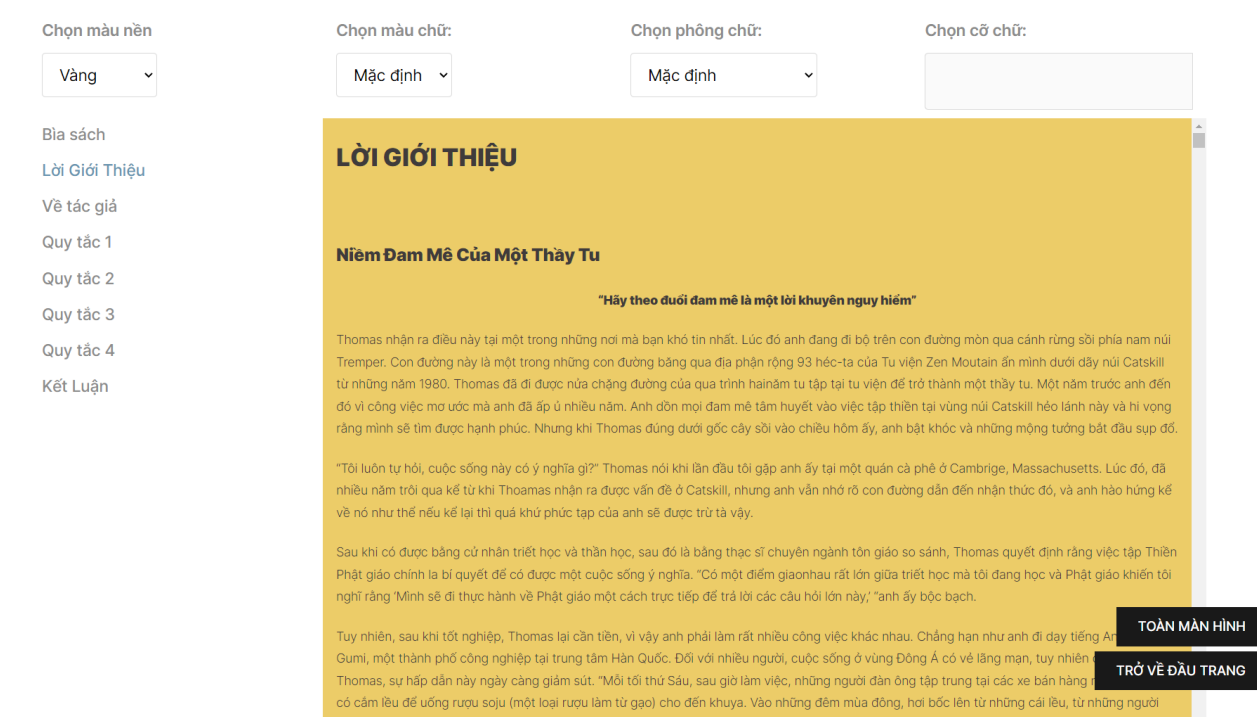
Chọn màu nền

Vàng

Chọn màu chữ:

Mặc định

Chọn phông chữ:

Mặc định

Chọn cỡ chữ:

Bìa sách

Lời Giới Thiệu

Về tác giả

Quy tắc 1

Quy tắc 2

Quy tắc 3

Quy tắc 4

Kết Luận

LỜI GIỚI THIỆU

Niềm Đam Mê Của Một Thầy Tu

"Hãy theo đuổi đam mê là một lời khuyên nguy hiểm"

Thomas nhận ra điều này tại một trong những nơi mà bạn khó tin nhất. Lúc đó anh đang đi bộ trên con đường mòn qua cánh rừng sồi phía nam núi Tremper. Con đường này là một trong những con đường băng qua địa phận rộng 93 héc-ta của Tu viện Zen Moutain ẩn mình dưới dãy núi Catskill từ những năm 1980. Thomas đã đi được nửa chặng đường của qua trình hainăm tu tập tại tu viện để trở thành một thầy tu. Một năm trước anh đến đó vì công việc mơ ước mà anh đã ấp ủ nhiều năm. Anh dồn mọi đam mê tâm huyết vào việc tập thiền tại vùng núi Catskill hẻo lánh này và hi vọng rằng mình sẽ tìm được hạnh phúc. Nhưng khi Thomas đứng dưới gốc cây sồi vào chiều hôm ấy, anh bật khóc và những mộng tưởng bắt đầu sụp đổ.

"Tôi luôn tự hỏi, cuộc sống này có ý nghĩa gì?" Thomas nói khi lần đầu tôi gặp anh ấy tại một quán cà phê ở Cambrige, Massachusetts. Lúc đó, đã nhiều năm trôi qua kể từ khi Thoamas nhận ra được vấn đề ở Catskill, nhưng anh vẫn nhớ rõ con đường dẫn đến nhận thức đó, và anh hào hứng kể về nó như thế nếu kể lại thì quá khứ phức tạp của anh sẽ được trừ tà vậy.

Sau khi có được bằng cử nhân triết học và thần học, sau đó là bằng thạc sĩ chuyên ngành tôn giáo so sánh, Thomas quyết định rằng việc tập Thiền Phật giáo chính la bí quyết để có được một cuộc sống ý nghĩa. "Có một điểm giaonhau rất lớn giữa triết học mà tôi đang học và Phật giáo khiến tôi nghĩ rằng 'Mình sẽ đi thực hành về Phật giáo một cách trực tiếp để trả lời các câu hỏi lớn này,' "anh ấy bộc bạch.

Tuy nhiên, sau khi tốt nghiệp, Thomas lại cần tiền, vì vậy anh phải làm rất nhiều công việc khác nhau. Chẳng hạn như anh đi dạy tiếng An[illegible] Gumi, một thành phố công nghiệp tại trung tâm Hàn Quốc. Đối với nhiều người, cuộc sống ở vùng Đông Á có vẻ lãng mạn, tuy nhiên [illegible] Thomas, sự hấp dẫn này ngày càng giảm sút. "Mỗi tối thứ Sáu, sau giờ làm việc, những người đàn ông tập trung tại các xe bán hàng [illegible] có căm lều để uống rượu soju (một loại rượu làm từ gạo) cho đến khuya. Vào những đêm mùa đông, hơi bốc lên từ những cái lều, từ những người

TOÀN MÀN HÌNH

TRỞ VỀ ĐẦU TRANG